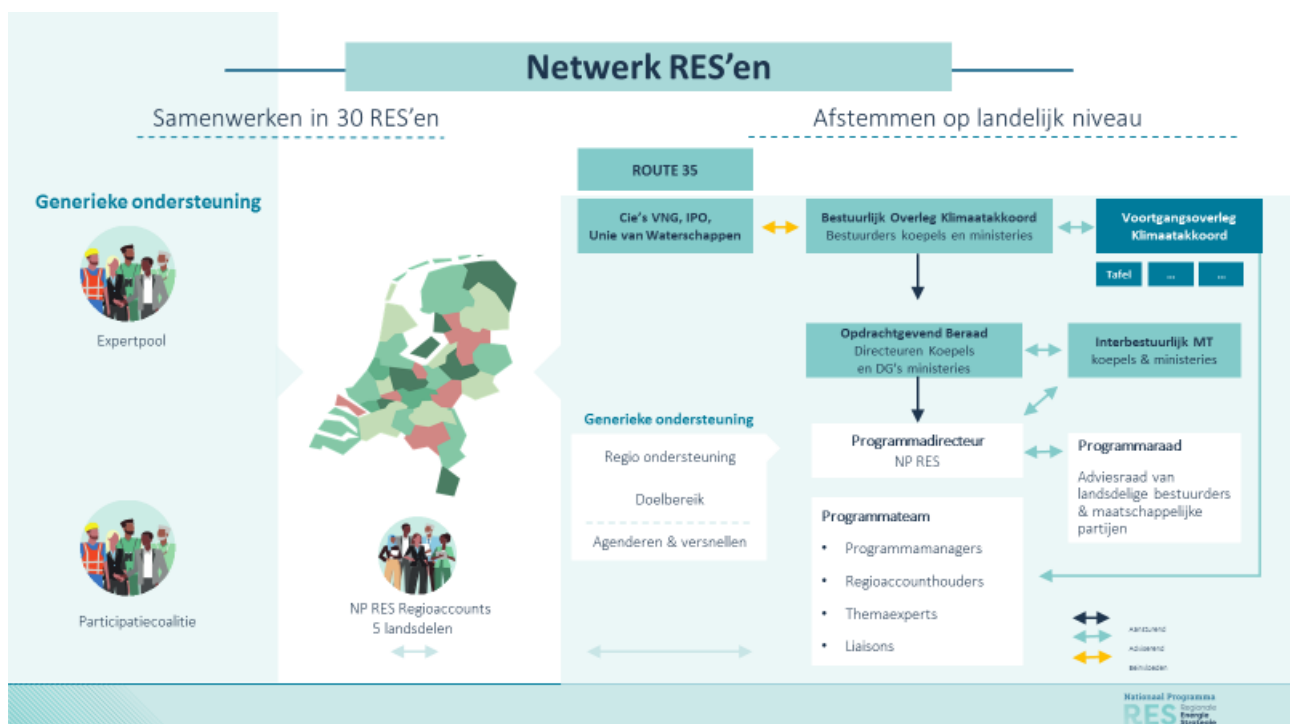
Netwerk RES'en

Samenwerken in 30 RES'en

Afstemmen op landelijk niveau

Generieke ondersteuning

Expertpool

Participatiecoalitie

NP RES Regioaccounts
5 landsdelen

ROUTE 35

Cie's VNG, IPO, Unie van Waterschappen

Bestuurlijk Overleg Klimaatakkoord
Bestuurders koepels en ministeries

Voortgangsoverleg Klimaatakkoord

Tafel

...

...

Opdrachtgevend Beraad
Directeuren Koepels en DG's ministeries

Interbestuurlijk MT
koepels & ministeries

Generieke ondersteuning

Regio ondersteuning

Doelbereik

Agenderen & versnellen

Programmadirecteur
NP RES

Programmaraad

Adviesraad van landsdelige bestuurders & maatschappelijke partijen

Programmateam

• Programmamanagers
• Regioaccounthouders
• Themaexperts
• Liaisons

Aansturend
Adviserend
Beïnvloeden

Nationaal Programma
RES Regionale Energie Strategie